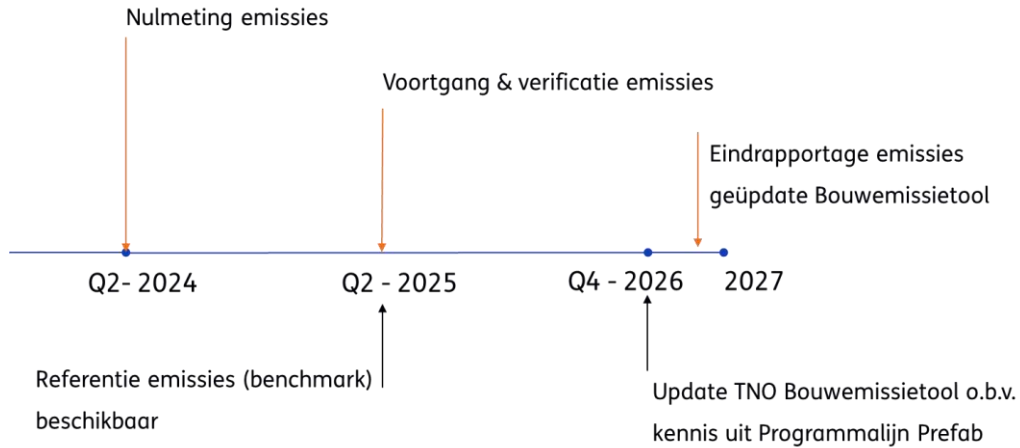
Nulmeting emissies

Voortgang & verificatie emissies

Eindrapportage emissies
geüpdate Bouwemissietool

Q2- 2024

Q2 - 2025

Q4 - 2026

2027

Referentie emissies (benchmark)
beschikbaar

Update TNO Bouwemissietool o.b.v.
kennis uit Programmalijn Prefab